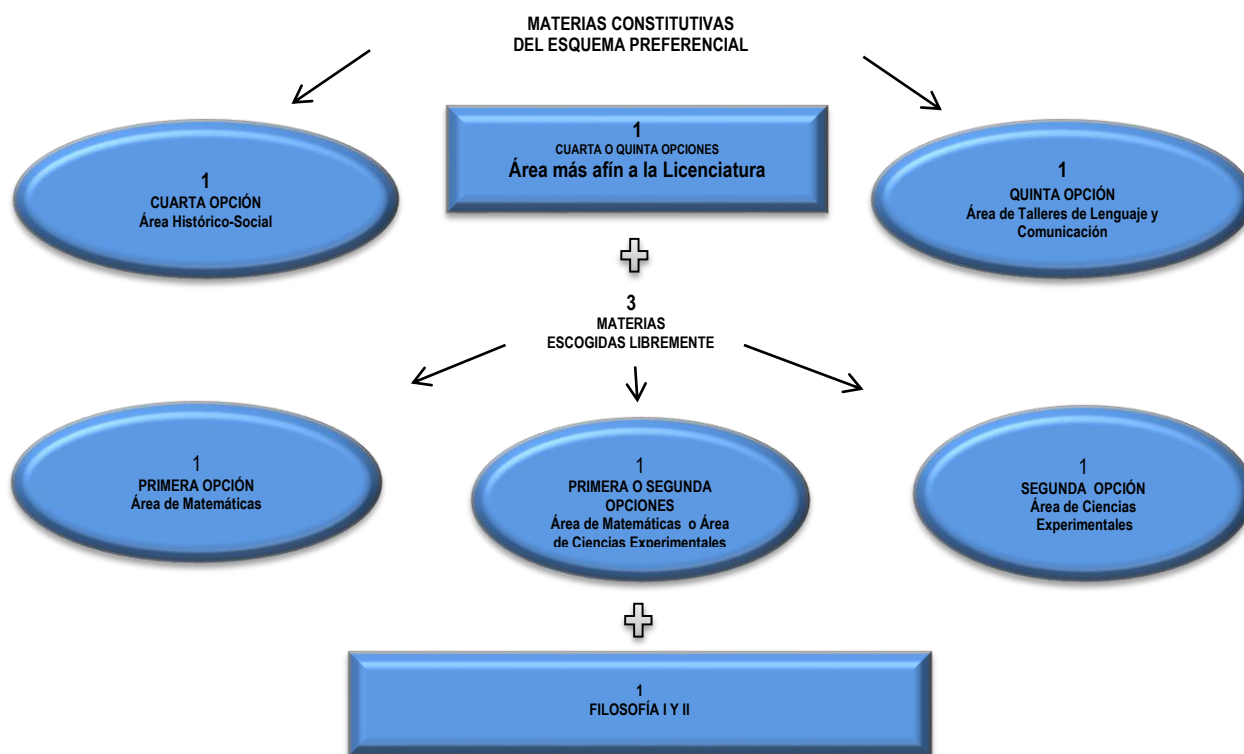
MATERIAS CONSTITUTIVAS
DEL ESQUEMA PREFERENCIAL

1
CUARTA OPCIÓN
Área Histórico-Social

1
CUARTA O QUINTA OPCIONES
Área más afín a la Licenciatura

1
QUINTA OPCIÓN
Área de Talleres de Lenguaje y Comunicación

3
MATERIAS
ESCOGIDAS LIBREMENTE

1
PRIMERA OPCIÓN
Área de Matemáticas

1
PRIMERA O SEGUNDA OPCIONES
Área de Matemáticas o Área de Ciencias Experimentales

1
SEGUNDA OPCIÓN
Área de Ciencias Experimentales

1
FILOSOFÍA I Y II